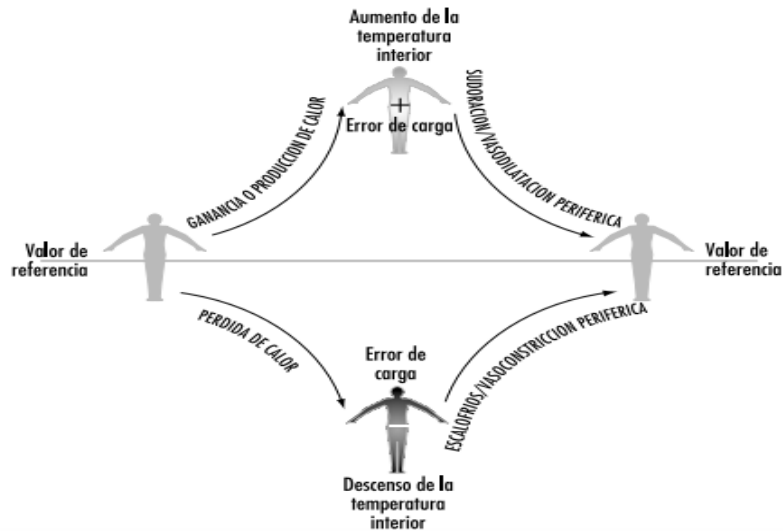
Aumento de la temperatura interior

+

Error de carga

GANANCIA O PRODUCCION DE CALOR

SUDORACION/VASODILATACION PERIFERICA

Valor de referencia

Valor de referencia

PERDIDA DE CALOR

ESCALOFRIOS/VASOCONSTRICCION PERIFERICA

Error de carga

Descenso de la temperatura interior